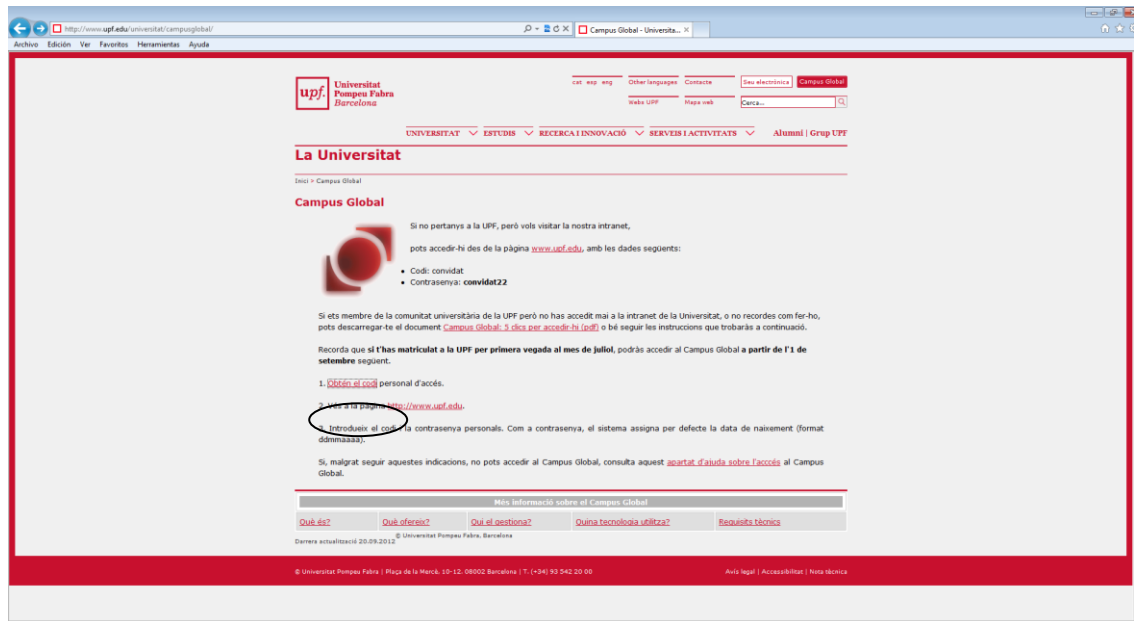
http://www.upf.edu/universitat/campusglobal/

Campus Global - Universita... ×

Archivo Edición Ver Favoritos Herramientas Ayuda

upf. Universitat Pompeu Fabra Barcelona

cat esp eng Other languages Contacte Seu electrònica Campus Global

Webs UPF Mapa web Cerca...

UNIVERSITAT ESTUDIS RECERCA I INNOVACIÓ SERVEIS I ACTIVITATS Alumni | Grup UPF

La Universitat

Inici > Campus Global

Campus Global

Si no pertanys a la UPF, però vols visitar la nostra intranet,

pots accedir-hi des de la pàgina www.upf.edu, amb les dades següents:

- Codi: convidat
- Contrasenya: convidat22

Si ets membre de la comunitat universitària de la UPF però no has accedit mai a la intranet de la Universitat, o no recordes com fer-ho, pots descarregar-te el document Campus Global: 5 clics per accedir-hi (pdf) o bé seguir les instruccions que trobaràs a continuació.

Recorda que si t'has matriculat a la UPF per primera vegada al mes de juliol, podràs accedir al Campus Global a partir de l'1 de setembre següent.

1. Obtén el codi personal d'accés.

2. Vés a la pàgina http://www.upf.edu.

3. Introdueix el codi i la contrasenya personals. Com a contrasenya, el sistema assigna per defecte la data de naixement (format ddmmaaaa).

Si, malgrat seguir aquestes indicacions, no pots accedir al Campus Global, consulta aquest apartat d'ajuda sobre l'accés al Campus Global.

Més informació sobre el Campus Global

| Què és? | Què ofereix? | Qui el gestiona? | Quina tecnologia utilitza? | Requisits tècnics |
|---|---|---|---|---|

Darrera actualització 20.09.2012 © Universitat Pompeu Fabra, Barcelona

© Universitat Pompeu Fabra | Plaça de la Mercè, 10-12. 08002 Barcelona | T. (+34) 93 542 20 00

Avís legal | Accessibilitat | Nota tècnica